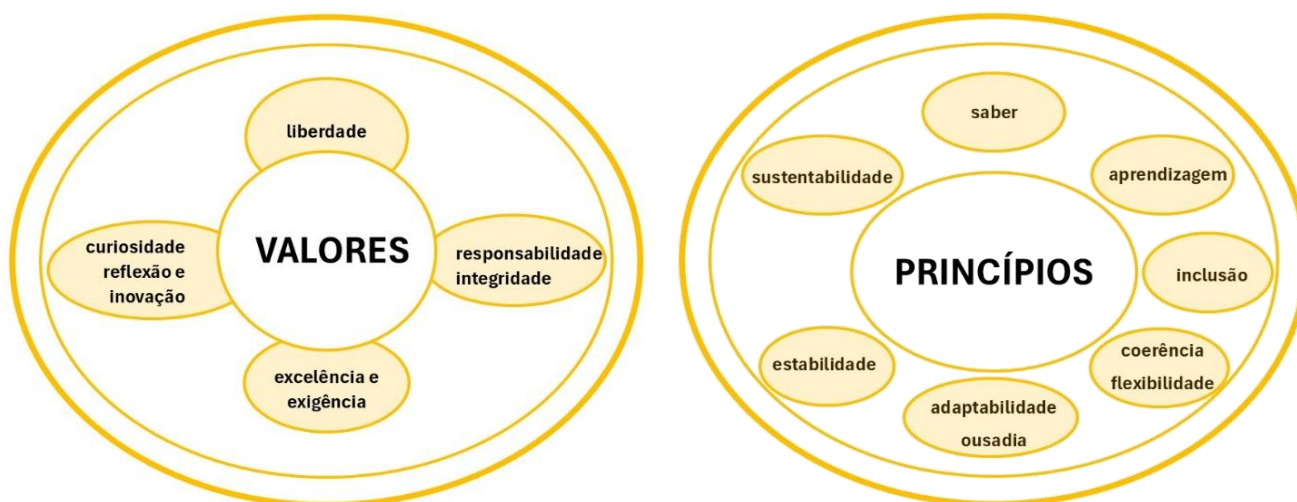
liberdade

curiosidade reflexão e inovação

VALORES

responsabilidade integridade

excelência e exigência

saber

sustentabilidade

aprendizagem

PRINCÍPIOS

inclusão

estabilidade

coerência flexibilidade

adaptabilidade ousadia